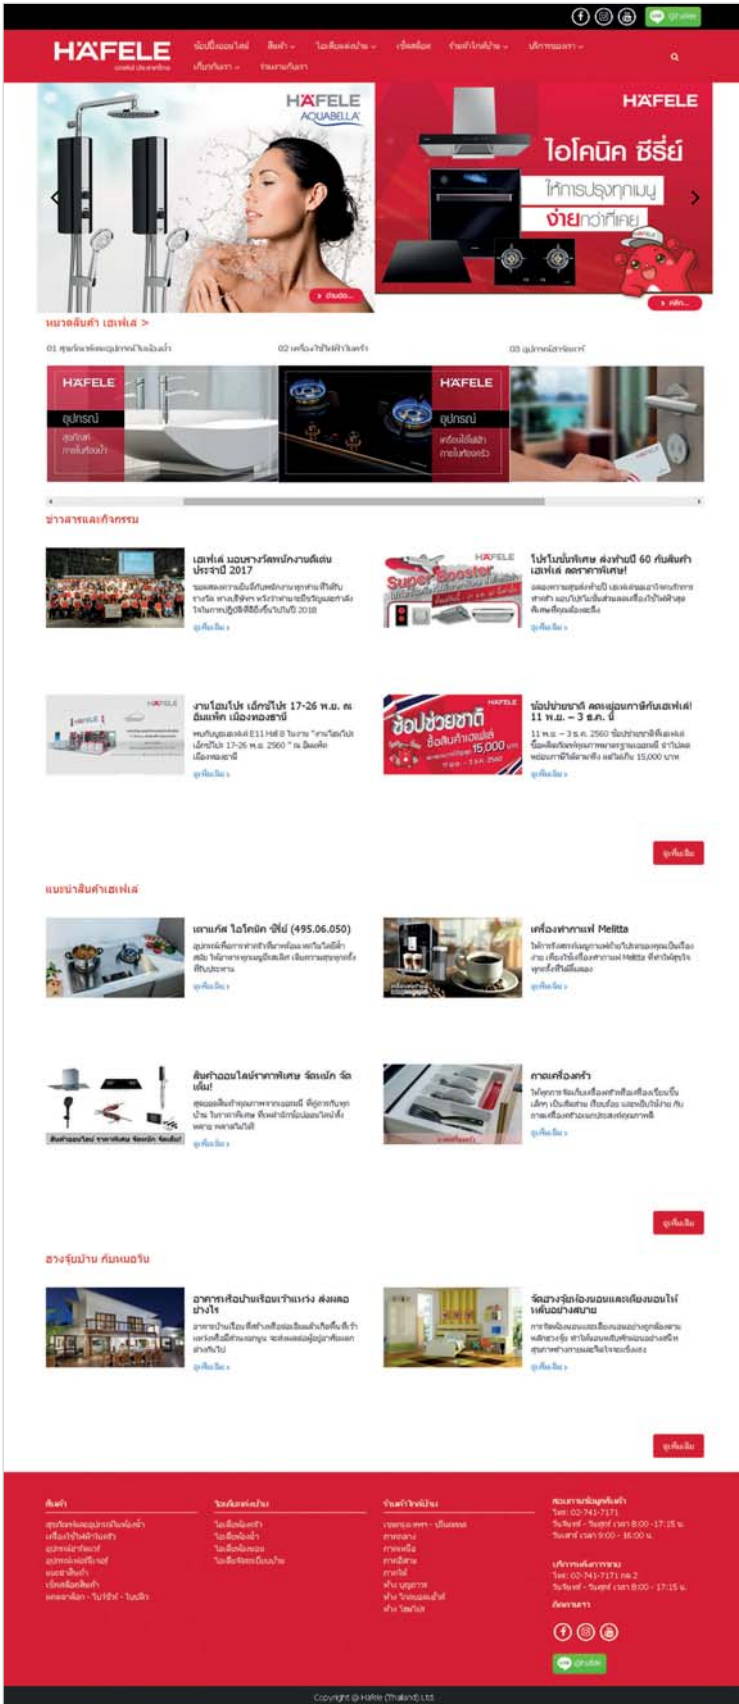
HÄFELE

ช้อปปิ้งออนไลน์ สินค้า ไอเดียแต่งบ้าน เช็คสต็อก ร้านค้าใกล้บ้าน บริการของเรา เกี่ยวกับเรา ร่วมงานกับเรา

HÄFELE AQUABELLA

HÄFELE

ไอโคนิค ซีรี่ย์

ให้การปรุงทุกเมนู ง่ายกว่าที่เคย

หมวดสินค้า เฮเฟเล่ >

01 สุขภัณฑ์และอุปกรณ์ในห้องน้ำ

02 เครื่องใช้ไฟฟ้าในครัว

03 อุปกรณ์ฮาร์ดแวร์

HÄFELE อุปกรณ์ สุขภัณฑ์ ภายในห้องน้ำ

HÄFELE อุปกรณ์ เครื่องใช้ไฟฟ้า ภายในห้องครัว

ข่าวสารและกิจกรรม

เฮเฟเล่ มอบรางวัลพนักงานดีเด่น ประจำปี 2017

ดูเพิ่มเติม »

โปรโมชั่นพิเศษ ส่งท้ายปี 60 กับสินค้าเฮเฟเล่ ลดราคาพิเศษ!

Super Booster

ดูเพิ่มเติม »

งานโฮมโปร เอ็กซ์โปร 17-26 พ.ย. ณ อิมแพ็ค เมืองทองธานี

ดูเพิ่มเติม »

ช้อปช่วยชาติ ลดหย่อนภาษีกับเฮเฟเล่! 11 พ.ย. – 3 ธ.ค. นี้

ช้อปช่วยชาติ ซื้อสินค้าเฮเฟเล่ 15,000

11 พ.ย. – 3 ธ.ค. 2560 ช้อปช่วยชาติกับเฮเฟเล่ ลดหย่อนภาษีได้สูงสุด 15,000 บาท

ดูเพิ่มเติม »

ดูเพิ่มเติม

แนะนำสินค้าเฮเฟเล่

เตาแก๊ส ไอโคนิค ซีรี่ย์ (495.06.050)

ดูเพิ่มเติม »

เครื่องทำกาแฟ Melitta

ดูเพิ่มเติม »

สินค้าออนไลน์ราคาพิเศษ จัดหนัก จัดเต็ม!

สินค้าออนไลน์ ราคาพิเศษ จัดหนัก จัดเต็ม!

ดูเพิ่มเติม »

ถาดเครื่องครัว

ดูเพิ่มเติม »

ดูเพิ่มเติม

ฮวงจุ้ยบ้าน กับหมอวิน

อาคารหรือบ้านเรือนเข้าแท่ง ส่งผลอย่างไร

ดูเพิ่มเติม »

จัดฮวงจุ้ยห้องนอนและเตียงนอนให้หลับอย่างสบาย

ดูเพิ่มเติม »

ดูเพิ่มเติม

สินค้า

ไอเดียแต่งบ้าน

ร้านค้าใกล้บ้าน

สอบถามข้อมูลสินค้า
โทร: 02-741-7171
วันจันทร์ - วันศุกร์ เวลา 8:00 - 17:15 น.
วันเสาร์ เวลา 9:00 - 16:00 น.

บริการหลังการขาย
โทร: 02-741-7171 กด 2
วันจันทร์ - วันศุกร์ เวลา 8:00 - 17:15 น.

ติดตามเรา

Copyright @ Häfele (Thailand) Ltd.